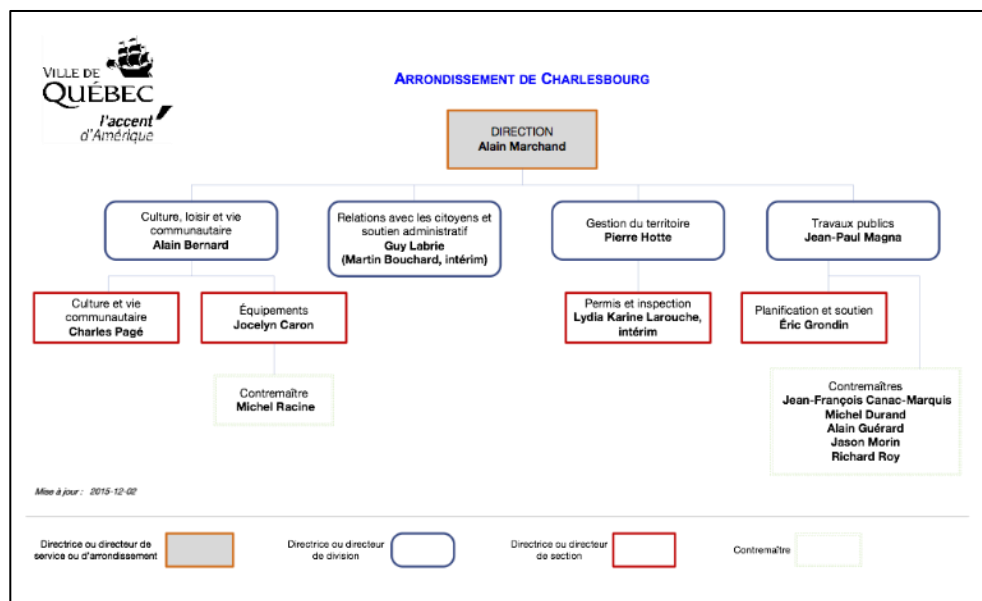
VILLE DE QUÉBEC
l'accent d'Amérique

ARRONDISSEMENT DE CHARLESBOURG

DIRECTION
Alain Marchand

Culture, loisir et vie communautaire
Alain Bernard

Relations avec les citoyens et soutien administratif
Guy Labrie
(Martin Bouchard, intérim)

Gestion du territoire
Pierre Hotte

Travaux publics
Jean-Paul Magna

Culture et vie communautaire
Charles Pagé

Équipements
Jocelyn Caron

Contremaître
Michel Racine

Permis et inspection
Lydia Karine Larouche, intérim

Planification et soutien
Éric Grondin

Contremaîtres
Jean-François Canac-Marquis
Michel Durand
Alain Guérard
Jason Morin
Richard Roy

Mise à jour : 2015-12-02

Directrice ou directeur de service ou d'arrondissement

Directrice ou directeur de division

Directrice ou directeur de section

Contremaître